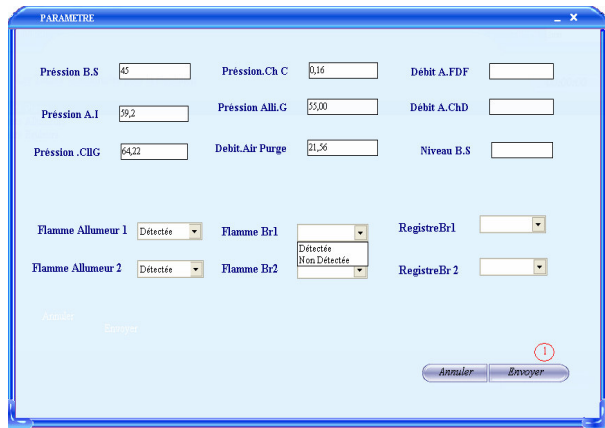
PARAMETRE

Préssion B.S 45
Préssion.Ch C 0,16
Débit A.FDF
Préssion A.I 59,2
Préssion Alli.G 55,00
Débit A.ChD
Préssion .CllG 64,22
Debit.Air Purge 21,56
Niveau B.S

Flamme Allumeur 1 Détectée
Flamme Br1
Détectée
Non Détectée
RegistreBr1
Flamme Allumeur 2 Détectée
Flamme Br2
RegistreBr 2

Annuler
Envoyer

1

Annuler
Envoyer